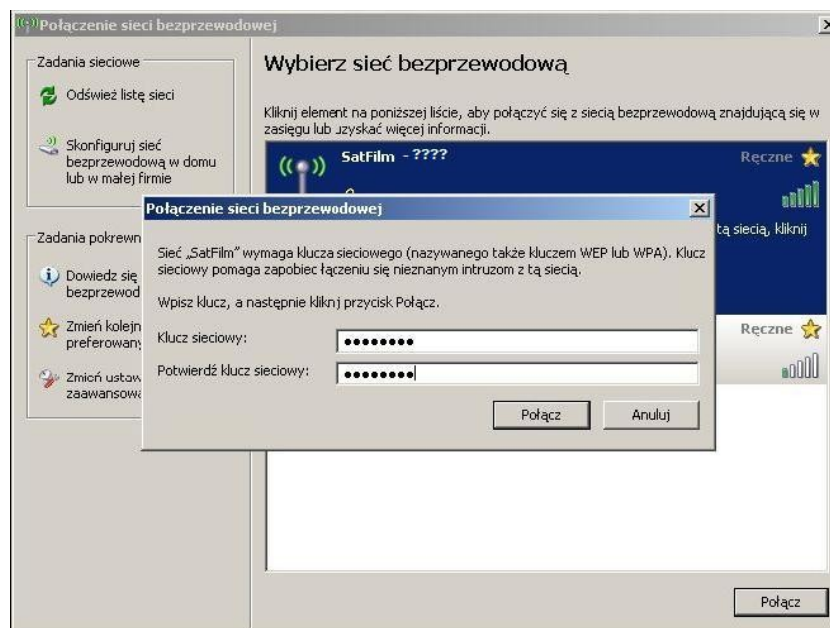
Połączenie sieci bezprzewodowej

Zadania sieciowe

Odśwież listę sieci

Skonfiguruj sieć bezprzewodową w domu lub w małej firmie

Zadania pokrewn

Dowiedz się bezprzewod

Zmień kolejn preferowany

Zmień ustaw zaawansowa

Wybierz sieć bezprzewodową

Kliknij element na poniższej liście, aby połączyć się z siecią bezprzewodową znajdującą się w zasięgu lub uzyskać więcej informacji.

SatFilm - ????

Ręczne

tą siecią, kliknij

Ręczne

Połączenie sieci bezprzewodowej

Sieć „SatFilm" wymaga klucza sieciowego (nazywanego także kluczem WEP lub WPA). Klucz sieciowy pomaga zapobiec łączeniu się nieznanym intruzom z tą siecią.

Wpisz klucz, a następnie kliknij przycisk Połącz.

Klucz sieciowy: ••••••••

Potwierdź klucz sieciowy: ••••••••

Połącz

Anuluj

Połącz